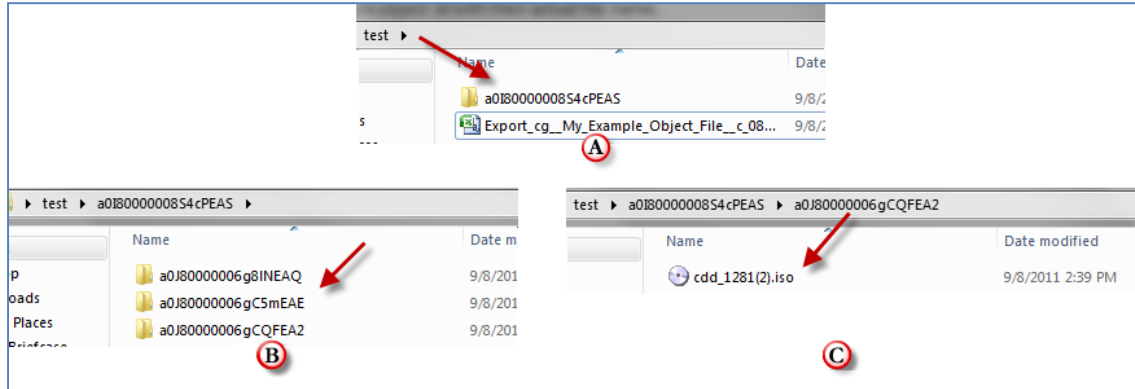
test ▸
Name
Date
s
a0I80000008S4cPEAS 9/8/2
Export_cg__My_Example_Object_File__c_08... 9/8/2
A

▸ test ▸ a0I80000008S4cPEAS ▸
Name
Date m
p
oads
Places
Briefcase
a0J80000006g8INEAQ 9/8/201
a0J80000006gC5mEAE 9/8/201
a0J80000006gCQFEA2 9/8/201
B

test ▸ a0I80000008S4cPEAS ▸ a0J80000006gCQFEA2
Name
Date modified
cdd_1281(2).iso 9/8/2011 2:39 PM
C